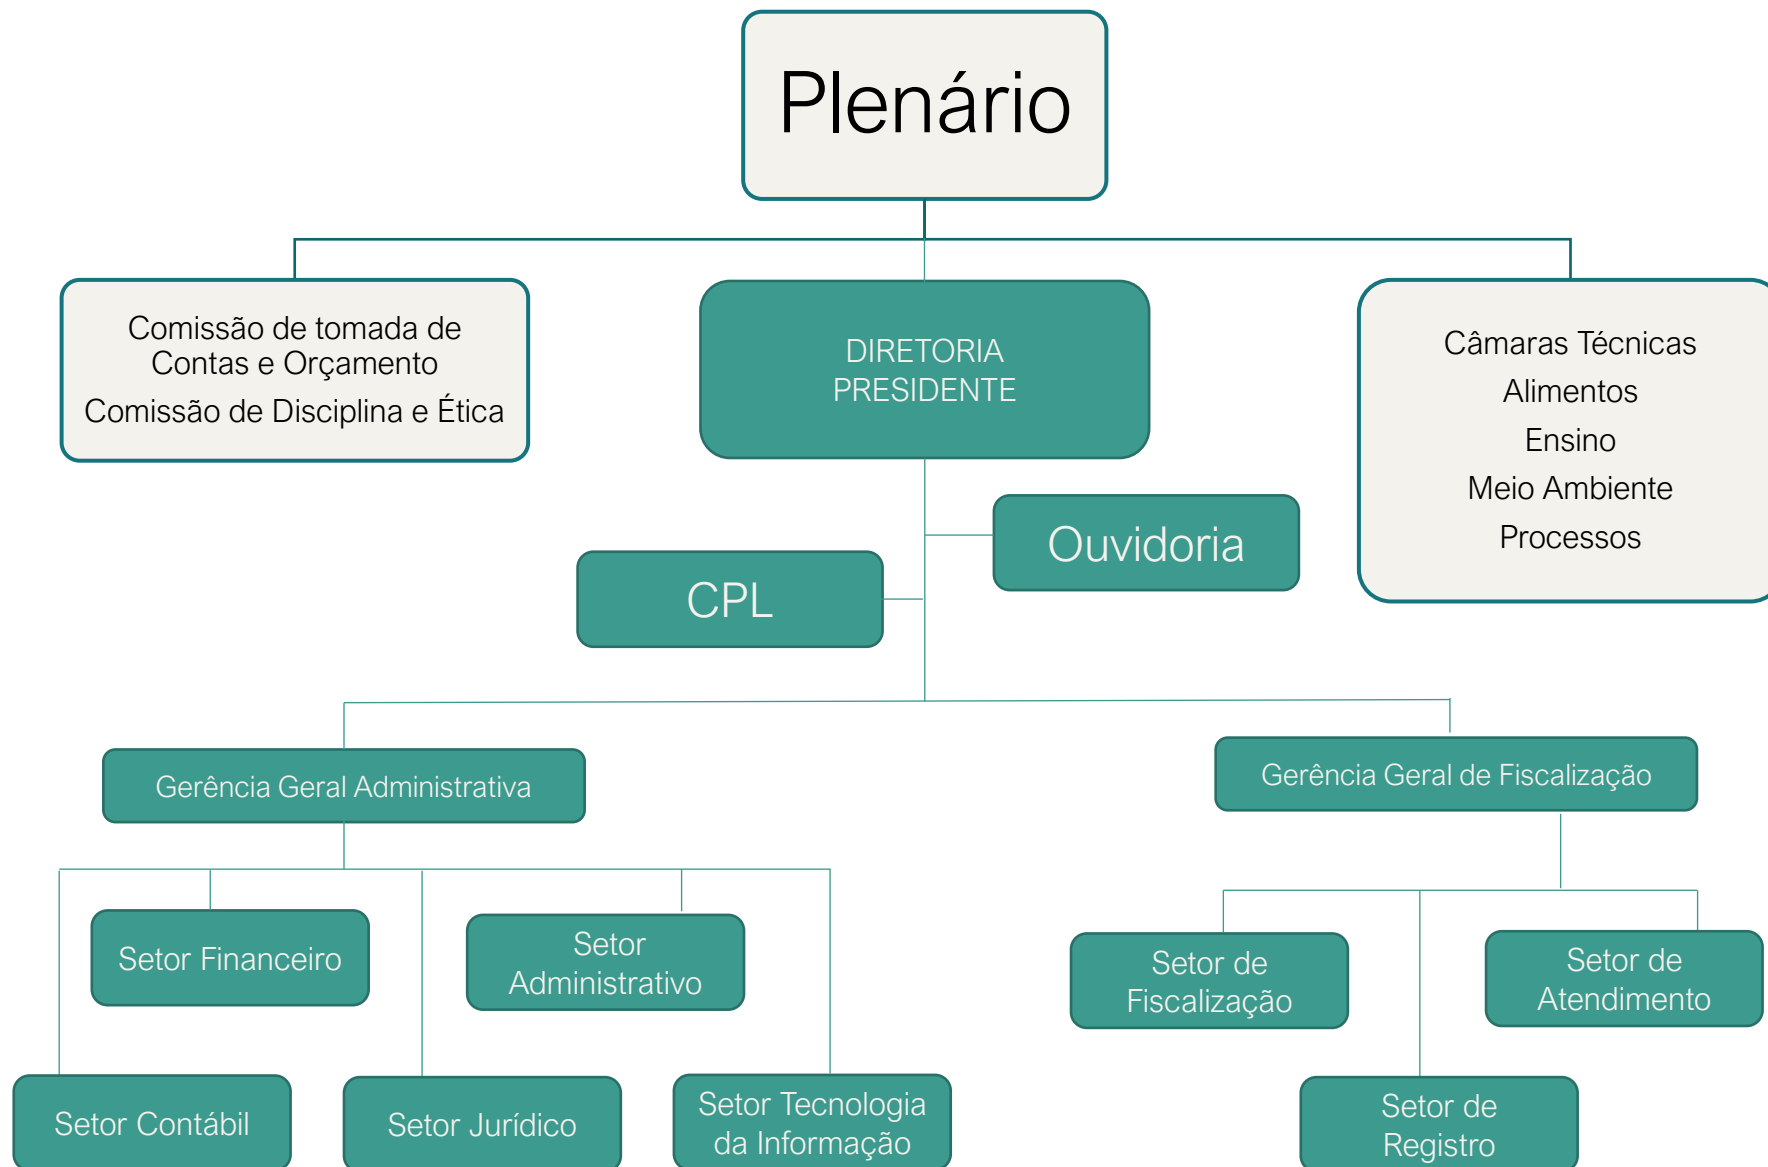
Plenário

Comissão de tomada de Contas e Orçamento
Comissão de Disciplina e Ética

DIRETORIA PRESIDENTE

Câmaras Técnicas
Alimentos
Ensino
Meio Ambiente
Processos

Ouvidoria

CPL

Gerência Geral Administrativa

Gerência Geral de Fiscalização

Setor Financeiro

Setor Administrativo

Setor de Fiscalização

Setor de Atendimento

Setor Contábil

Setor Jurídico

Setor Tecnologia da Informação

Setor de Registro